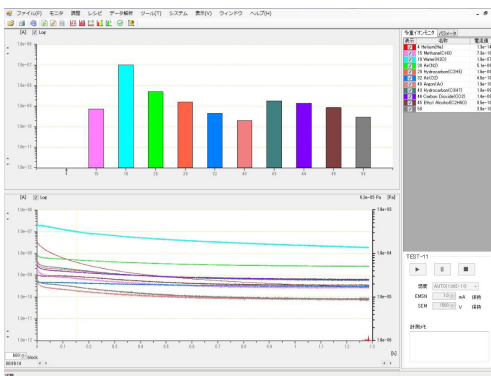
ファイル(F) モニタ 調整 レシピ データ解析 ツール(T) システム 表示(V) ウインドウ ヘルプ(H)

[A] Log

1.0e-05
1.0e-07
1.0e-09
1.0e-11

15 18 28 28 32 40 44 46 60

[A] Log
6.3e-05 Pa [Pa]

1.0e-05
1.0e-07
1.0e-09
1.0e-11

1.0e-04
1.0e-05
1.0e-06

0 0.1 0.2 0.3 0.4 0.5 0.6 0.7 0.8 0.9 1.0 1.1 1.2 1.3
[h]

block

分圧イオンモニタ
表示 名称 電流値
4 Helium(He) 1.0e-10
15 Methane(CH4) 7.0e-10
18 Water(H2O) 1.0e-07
28 Air(N2) 5.1e-09
28 Hydrocarbon(C2H4) 1.0e-09
32 Air(O2) 4.0e-10
40 Argon(Ar) 1.0e-10
43 Hydrocarbon(C3H7) 2.0e-10
44 Carbon Dioxide(CO2) 1.5e-09
45 Ethyl Alcohol(C2H6O) 8.0e-10
60 1.0e-10

TEST-11

感度 AUTO(1060-13)
EMSN 10 mA 保持
SEM 1500 V 保持

計測 ID